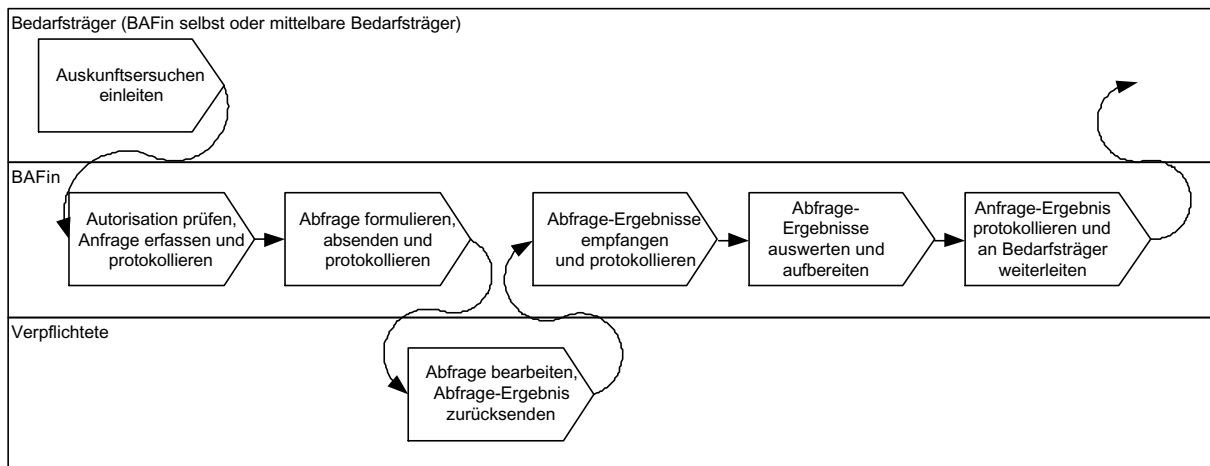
Bedarfsträger (BAFin selbst oder mittelbare Bedarfsträger)

Auskunftsersuchen einleiten

BAFin

Autorisation prüfen, Anfrage erfassen und protokollieren

Abfrage formulieren, absenden und protokollieren

Abfrage-Ergebnisse empfangen und protokollieren

Abfrage-Ergebnisse auswerten und aufbereiten

Anfrage-Ergebnis protokollieren und an Bedarfsträger weiterleiten

Verpflichtete

Abfrage bearbeiten, Abfrage-Ergebnis zurücksenden